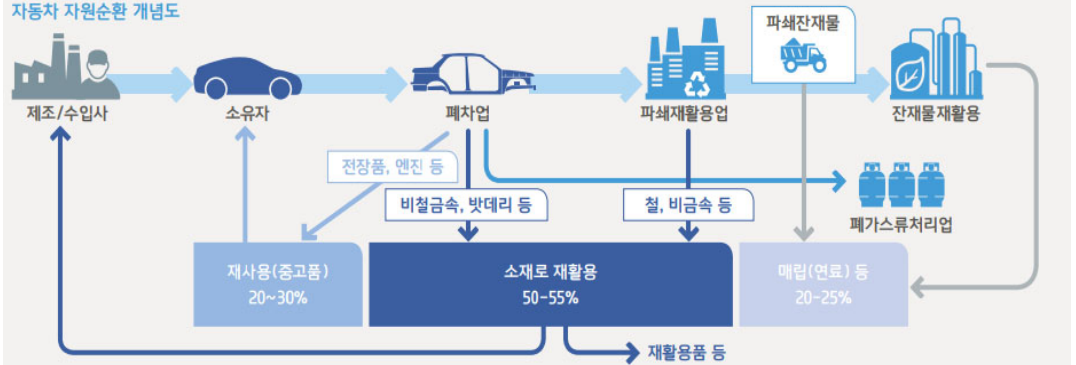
자동차 자원순환 개념도

제조/수입사

소유자

폐차업

파쇄재활용업

파쇄잔재물

잔재물재활용

전장품, 엔진 등

비철금속, 밧데리 등

철, 비금속 등

폐가스류처리업

재사용(중고품)
20~30%

소재로 재활용
50~55%

매립(연료) 등
20~25%

재활용품 등